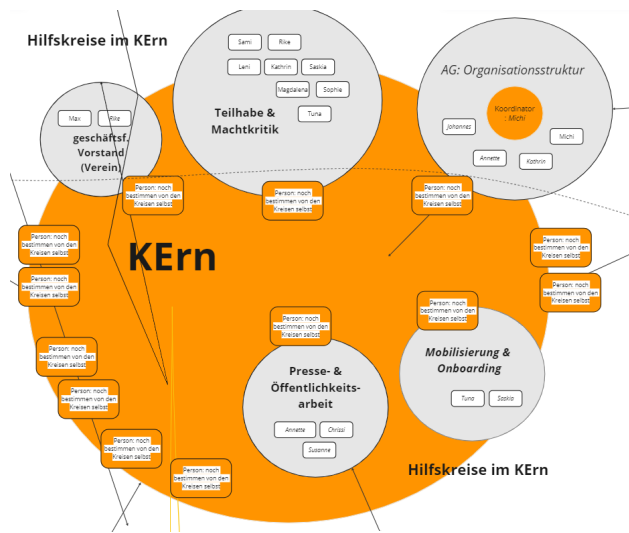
Hilfskreise im KErn

Max
Rike
geschäftsf. Vorstand (Verein)

Sami
Rike
Leni
Kathrin
Saskia
Magdalena
Sophie
Tuna
Teilhabe & Machtkritik

AG: Organisationsstruktur
Koordinator : Michi
Johannes
Michi
Annette
Kathrin

Person: noch bestimmen von den Kreisen selbst
Person: noch bestimmen von den Kreisen selbst
Person: noch bestimmen von den Kreisen selbst

Person: noch bestimmen von den Kreisen selbst
Person: noch bestimmen von den Kreisen selbst

KErn

Person: noch bestimmen von den Kreisen selbst
Person: noch bestimmen von den Kreisen selbst

Person: noch bestimmen von den Kreisen selbst
Person: noch bestimmen von den Kreisen selbst

Person: noch bestimmen von den Kreisen selbst
Person: noch bestimmen von den Kreisen selbst
Person: noch bestimmen von den Kreisen selbst
Person: noch bestimmen von den Kreisen selbst
Person: noch bestimmen von den Kreisen selbst

Mobilisierung & Onboarding
Tuna
Saskia

Presse- & Öffentlichkeitsarbeit
Annette
Chrissi
Susanne

Hilfskreise im KErn